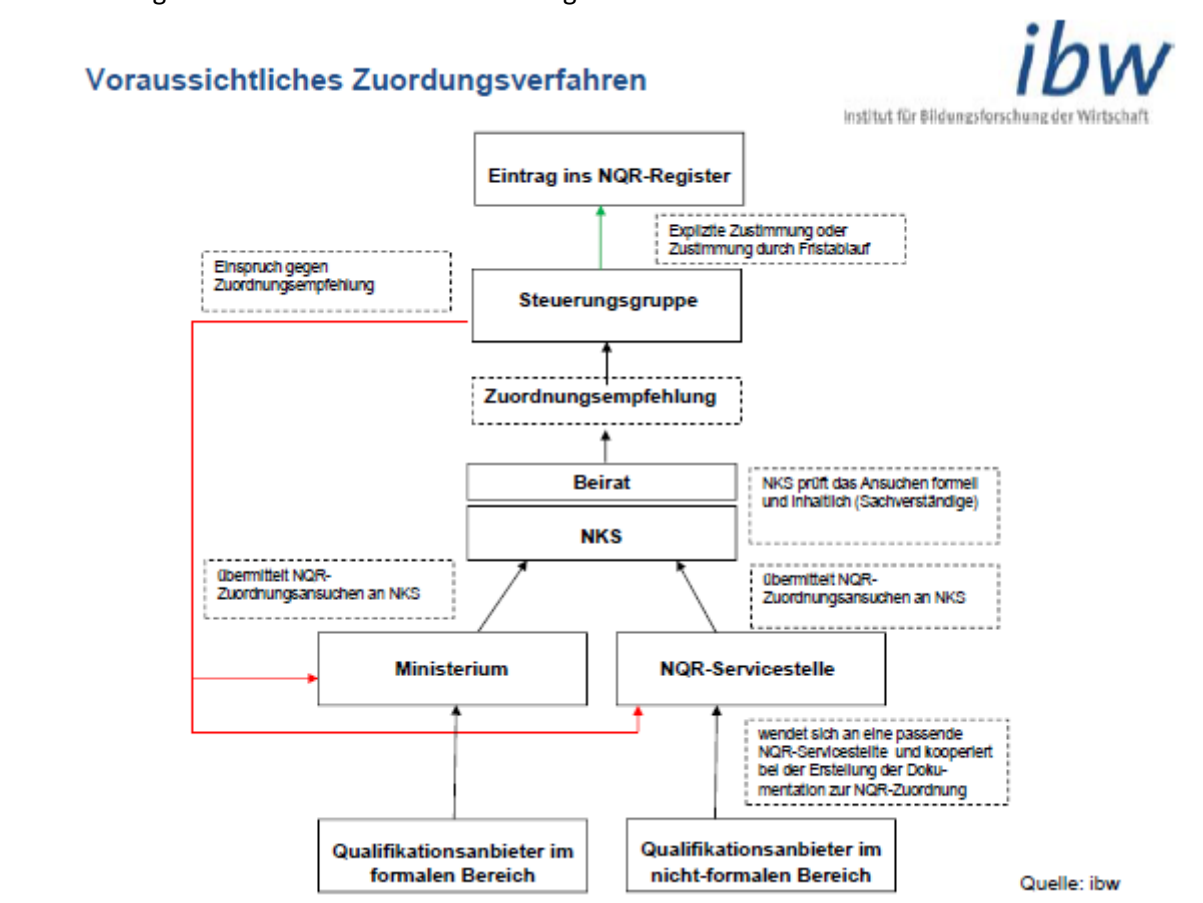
Voraussichtliches Zuordungsverfahren

ibw
Institut für Bildungsforschung der Wirtschaft

Eintrag ins NQR-Register

Explizite Zustimmung oder Zustimmung durch Fristablauf

Einspruch gegen Zuordnungsempfehlung

Steuerungsgruppe

Zuordnungsempfehlung

Beirat

NKS prüft das Ansuchen formell und inhaltlich (Sachverständige)

NKS

übermittelt NQR-Zuordnungsansuchen an NKS

übermittelt NQR-Zuordnungsansuchen an NKS

Ministerium

NQR-Servicestelle

wendet sich an eine passende NQR-Servicestelle und kooperiert bei der Erstellung der Dokumentation zur NQR-Zuordnung

Qualifikationsanbieter im formalen Bereich

Qualifikationsanbieter im nicht-formalen Bereich

Quelle: ibw